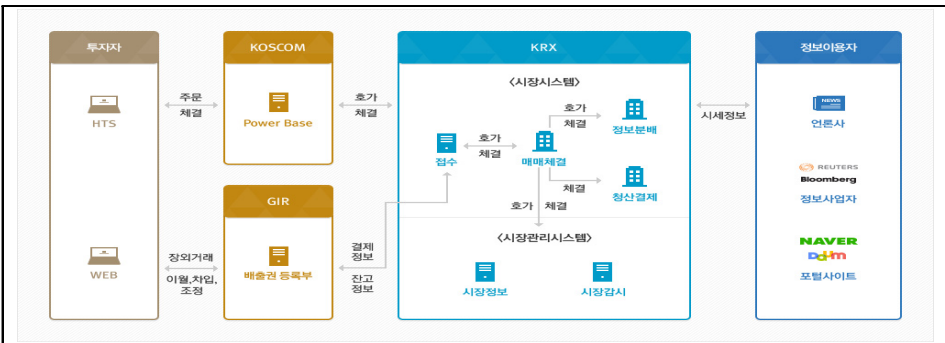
투자자

HTS

WEB

주문
체결

장외거래
이월,차입,
조정

KOSCOM

Power Base

GIR

배출권 등록부

호가
체결

결제
정보

잔고
정보

KRX

〈시장시스템〉

접수

호가
체결

매매체결

호가
체결

정보분배

체결

청산결제

호가

체결

〈시장관리시스템〉

시장정보

시장감시

시세정보

정보이용자

NEWS

언론사

REUTERS
Bloomberg

정보사업자

NAVER
Daum

포털사이트